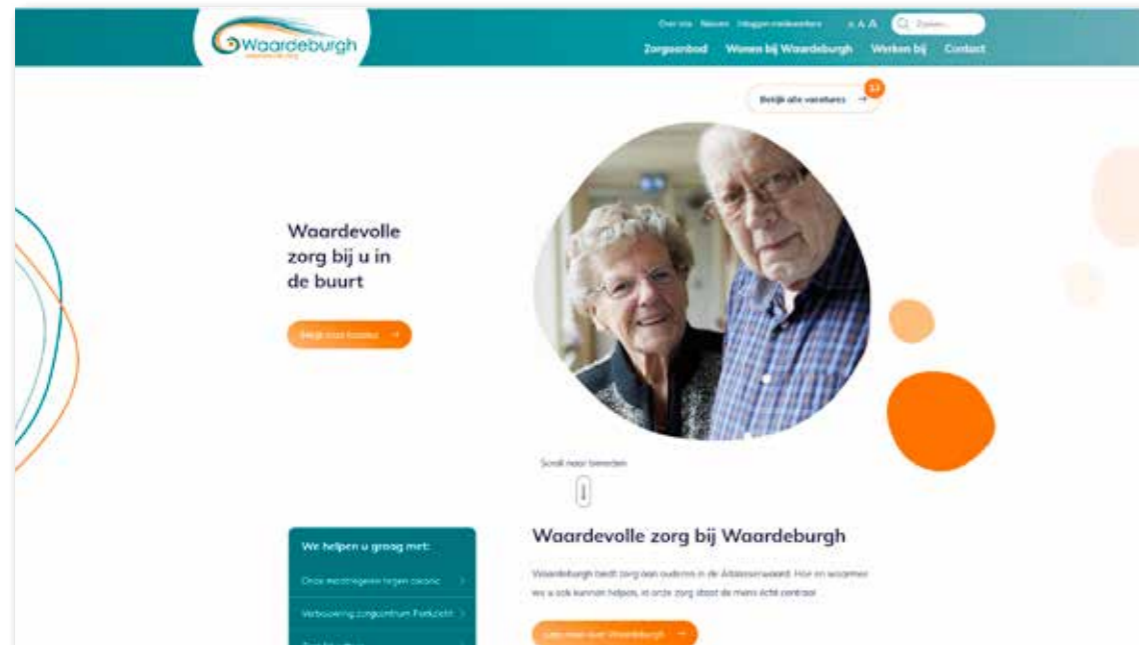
Waardeburgh

Over ons Nieuws Inloggen medewerkers A A A Zoeken...

Zorgaanbod Wonen bij Waardeburgh Werken bij Contact

Bekijk alle vacatures 12

Waardevolle zorg bij u in de buurt

Bekijk ons aanbod

Scroll naar beneden

We helpen u graag met:

Onze maatregelen tegen corona

Verbouwing zorgcentrum Parkzicht

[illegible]

Waardevolle zorg bij Waardeburgh

Waardeburgh biedt zorg aan ouderen in de Alblasserwaard. Hoe en waarmee we u ook kunnen helpen, in onze zorg staat de mens écht centraal.

Lees meer over Waardeburgh